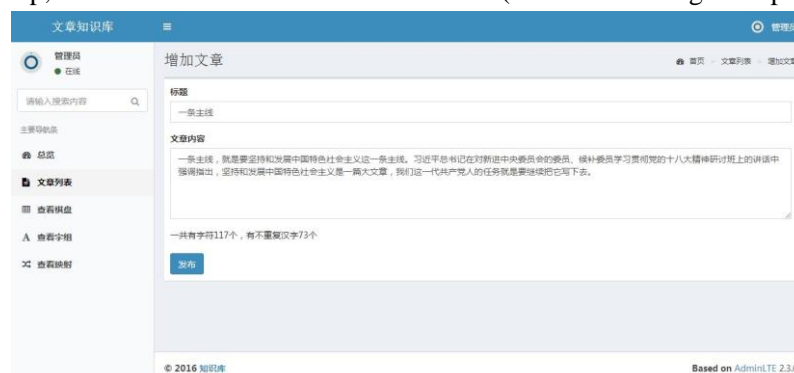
文章知识库 ≡ 管理员

管理员
● 在线

请输入搜索内容

主要导航条

总览

文章列表

查看棋盘

查看字组

查看映射

增加文章

首页 > 文章列表 > 增加文章

标题

一条主线

文章内容

一条主线，就是要坚持和发展中国特色社会主义这一条主线。习近平总书记在对新进中央委员会的委员、候补委员学习贯彻党的十八大精神研讨班上的讲话中强调指出，坚持和发展中国特色社会主义是一篇大文章，我们这一代共产党人的任务就是要继续把它写下去。

一共有字符117个，有不重复汉字73个

发布

© 2016 知识库

Based on AdminLTE 2.3.